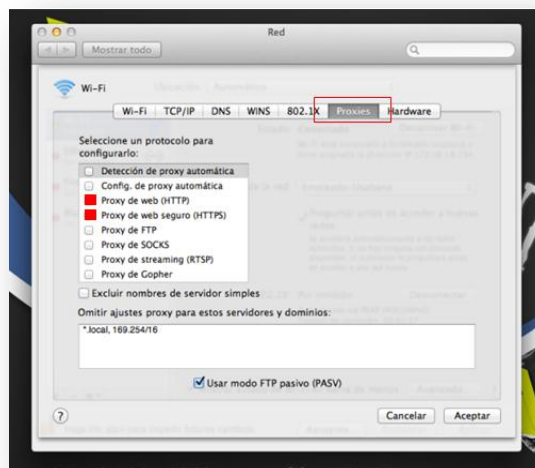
Red

Mostrar todo

Wi-Fi

Wi-Fi | TCP/IP | DNS | WINS | 802.1X | Proxies | Hardware

Seleccione un protocolo para configurar:

Detección de proxy automática
Config. de proxy automática
Proxy de web (HTTP)
Proxy de web seguro (HTTPS)
Proxy de FTP
Proxy de SOCKS
Proxy de streaming (RTSP)
Proxy de Gopher

Excluir nombres de servidor simples

Omitir ajustes proxy para estos servidores y dominios:

*.local, 169.254/16

Usar modo FTP pasivo (PASV)

?

Cancelar | Aceptar